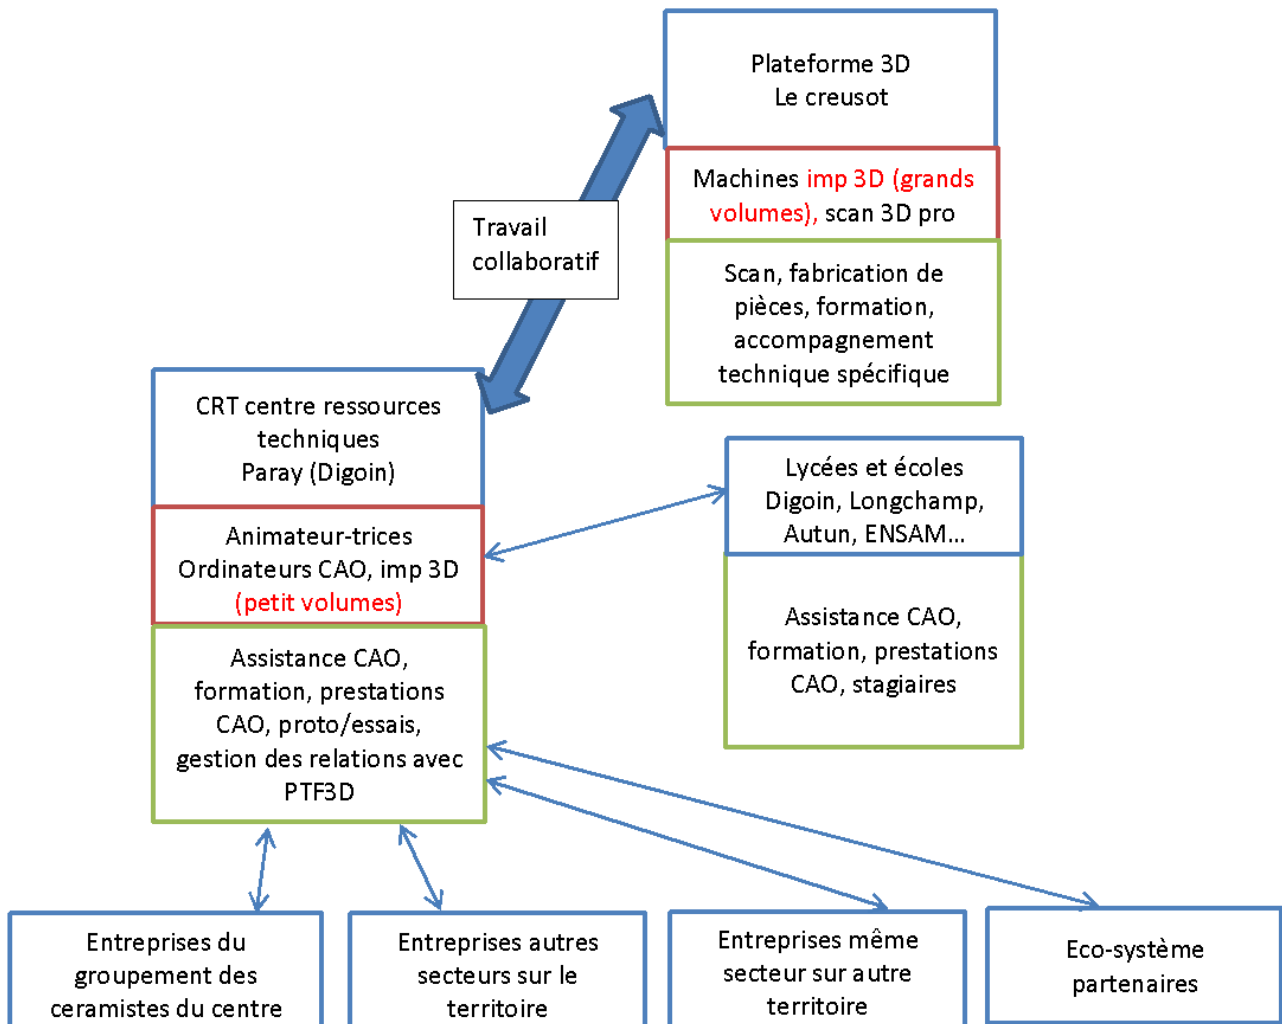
Plateforme 3D
Le creusot

Machines imp 3D (grands volumes), scan 3D pro

Scan, fabrication de pièces, formation, accompagnement technique spécifique

Travail collaboratif

CRT centre ressources techniques
Paray (Digoin)

Animateur-trices
Ordinateurs CAO, imp 3D
(petit volumes)

Assistance CAO, formation, prestations CAO, proto/essais, gestion des relations avec PTF3D

Lycées et écoles
Digoin, Longchamp, Autun, ENSAM…

Assistance CAO, formation, prestations CAO, stagiaires

Entreprises du groupement des ceramistes du centre

Entreprises autres secteurs sur le territoire

Entreprises même secteur sur autre territoire

Eco-système partenaires